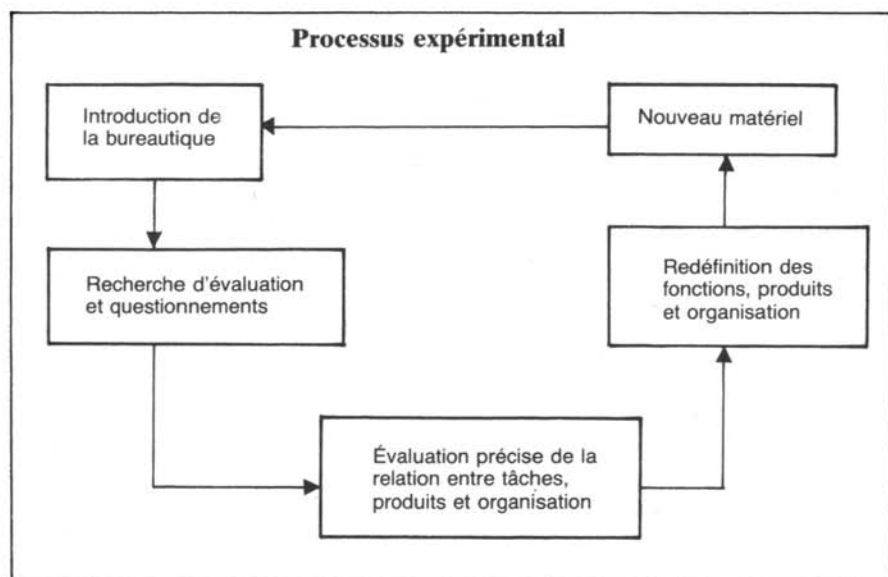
Processus expérimental

Introduction de la bureautique

Nouveau matériel

Recherche d'évaluation et questionnements

Redéfinition des fonctions, produits et organisation

Évaluation précise de la relation entre tâches, produits et organisation